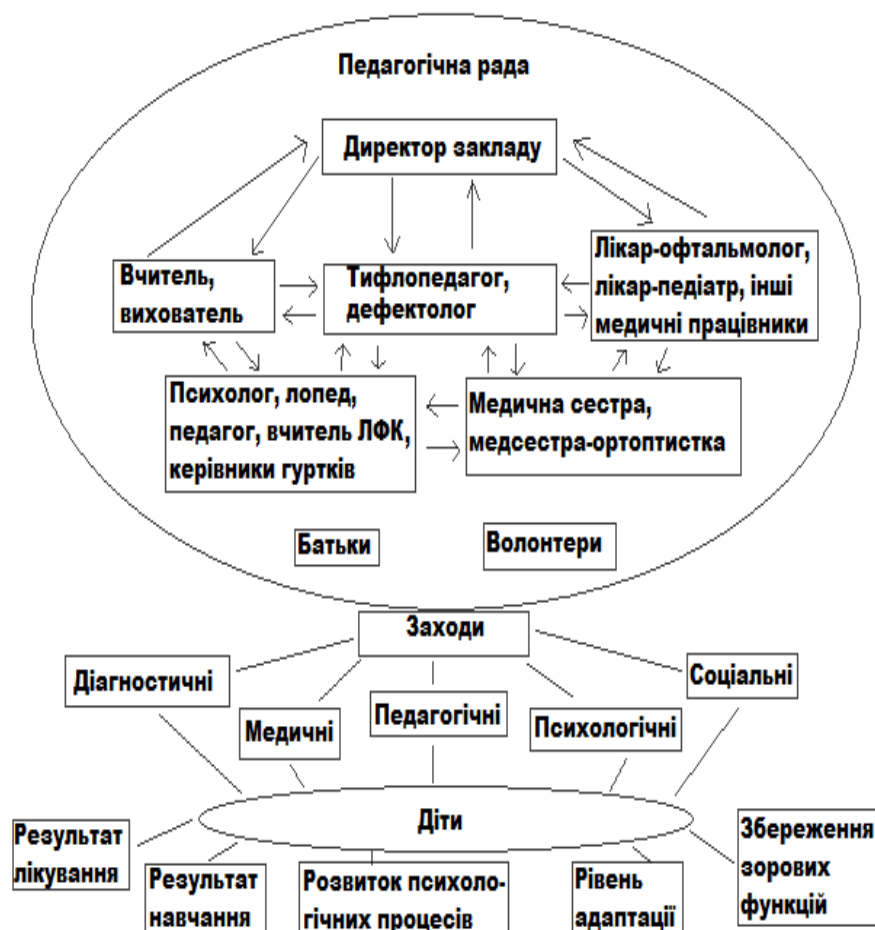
Педагогічна рада

Директор закладу

Вчитель, вихователь

Тифлопедагог, дефектолог

Лікар-офтальмолог, лікар-педіатр, інші медичні працівники

Психолог, лопед, педагог, вчитель ЛФК, керівники гуртків

Медична сестра, медсестра-ортоптистка

Батьки

Волонтери

Заходи

Діагностичні

Медичні

Педагогічні

Психологічні

Соціальні

Діти

Результат лікування

Результат навчання

Розвиток психологічних процесів

Рівень адаптації

Збереження зорових функцій